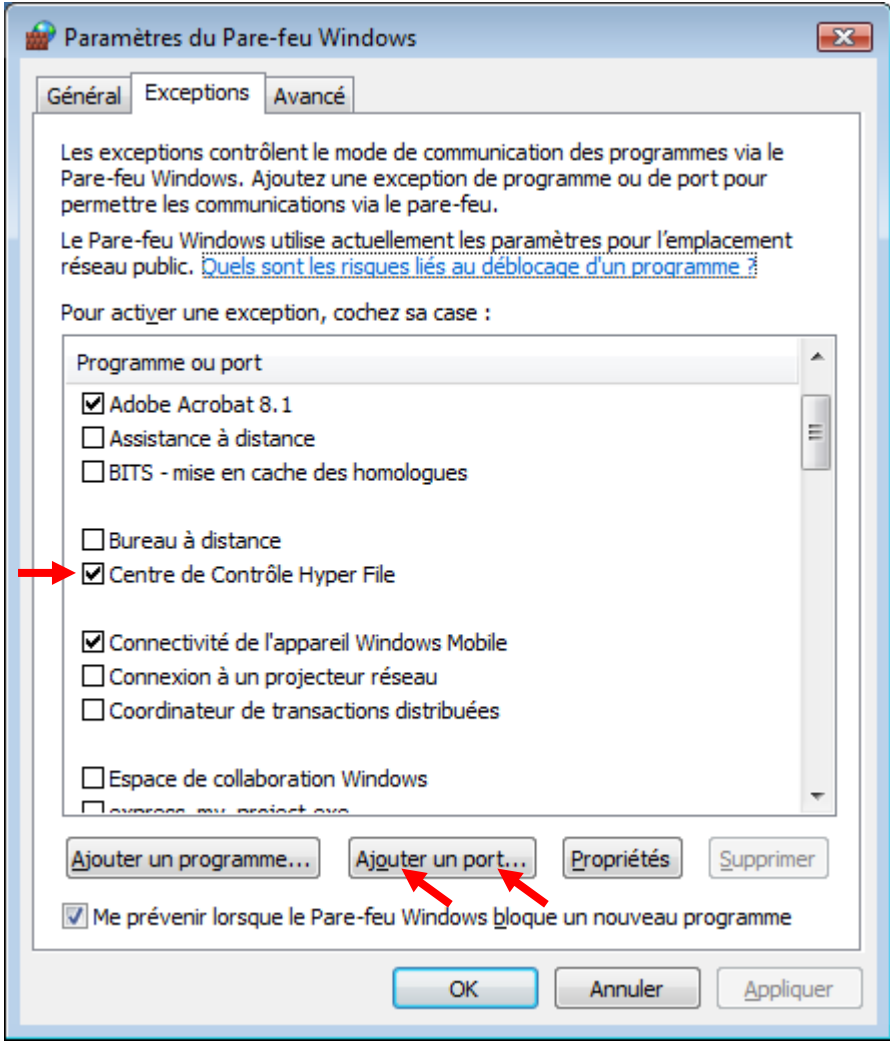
Paramètres du Pare-feu Windows

Général | Exceptions | Avancé

Les exceptions contrôlent le mode de communication des programmes via le Pare-feu Windows. Ajoutez une exception de programme ou de port pour permettre les communications via le pare-feu.

Le Pare-feu Windows utilise actuellement les paramètres pour l'emplacement réseau public. Quels sont les risques liés au déblocage d'un programme ?

Pour activer une exception, cochez sa case :

Programme ou port
Adobe Acrobat 8.1
Assistance à distance
BITS - mise en cache des homologues
Bureau à distance
Centre de Contrôle Hyper File
Connectivité de l'appareil Windows Mobile
Connexion à un projecteur réseau
Coordinateur de transactions distribuées
Espace de collaboration Windows
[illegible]

Ajouter un programme... | Ajouter un port... | Propriétés | Supprimer

Me prévenir lorsque le Pare-feu Windows bloque un nouveau programme

OK | Annuler | Appliquer